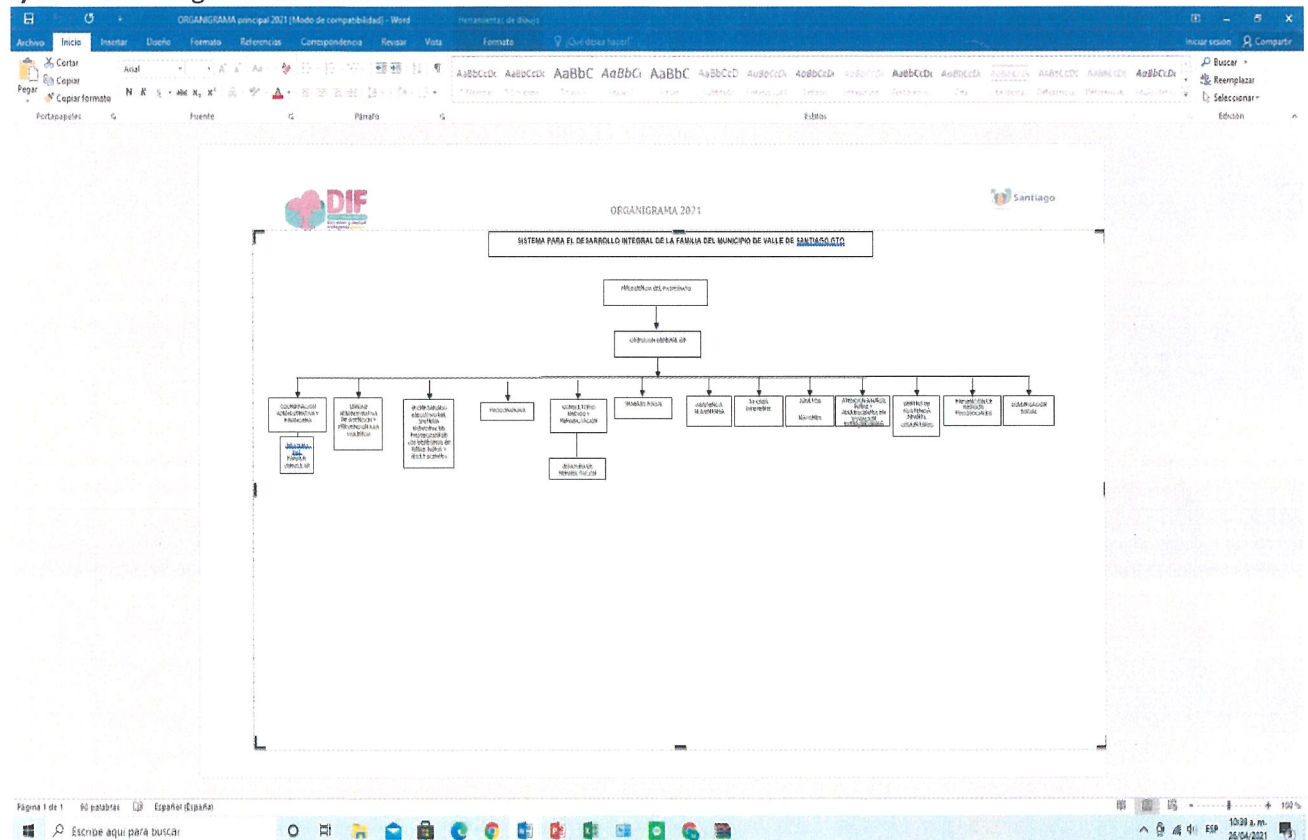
ORGANIGRAMA principal 2021 [Modo de compatibilidad] - Word

Herramientas de dibujo

Archivo Inicio Insertar Diseño Formato Referencias Correspondencia Revisar Vista Formato ¿Qué desea hacer?

Iniciar sesión Compartir

Cortar Copiar Pegar Copiar formato

Arial

N K S

Portapapeles Fuente Párrafo Estilos Edición

AaBbCcDc AaBbCcDc AaBbC AaBbCc AaBbC AaBbCcD AaBbCcD AaBbCcD AaBbCcD AaBbCcDc AaBbCcDc AaBbCcDc AaBbCcDc AaBbCcDc AaBbCcDc

Buscar Reemplazar Seleccionar

DIF

ORGANIGRAMA 2021

Santiago

SISTEMA PARA EL DESARROLLO INTEGRAL DE LA FAMILIA DEL MUNICIPIO DE VALLE DE SANTIAGO GTO.

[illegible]

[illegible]

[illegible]

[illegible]

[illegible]

PROCURADURIA

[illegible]

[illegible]

TRABAJO SOCIAL

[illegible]

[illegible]

ADULTOS MAYORES

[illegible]

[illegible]

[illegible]

COMUNICACION SOCIAL

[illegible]

Página 1 de 1 90 palabras Español (España)

Escribe aquí para buscar

100 %

10:38 a. m. 26/04/2021 ESP